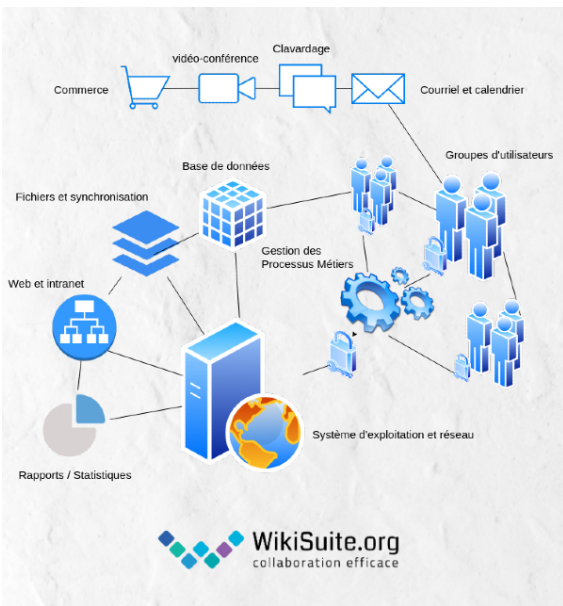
vidéo-conférence

Clavardage

Commerce

Courriel et calendrier

Base de données

Groupes d'utilisateurs

Fichiers et synchronisation

Gestion des Processus Métiers

Web et intranet

Système d'exploitation et réseau

Rapports / Statistiques

WikiSuite.org
collaboration efficace